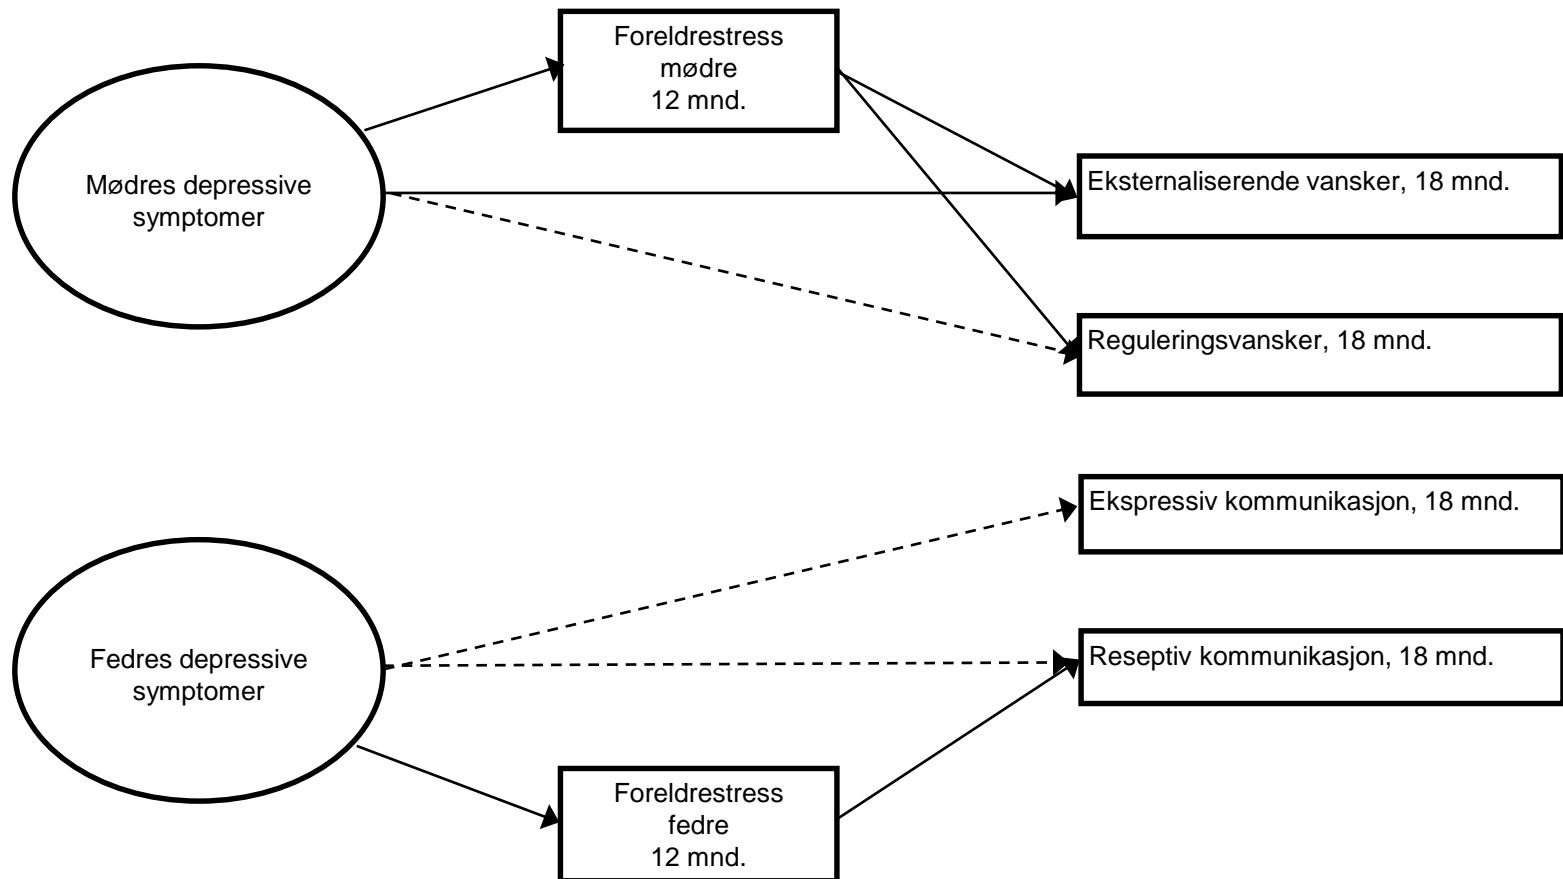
Foreldrestress
mødre
12 mnd.

Mødres depressive symptomer

Eksternaliserende vansker, 18 mnd.

Reguleringsvansker, 18 mnd.

Ekspressiv kommunikasjon, 18 mnd.

Fedres depressive symptomer

Reseptiv kommunikasjon, 18 mnd.

Foreldrestress
fedre
12 mnd.